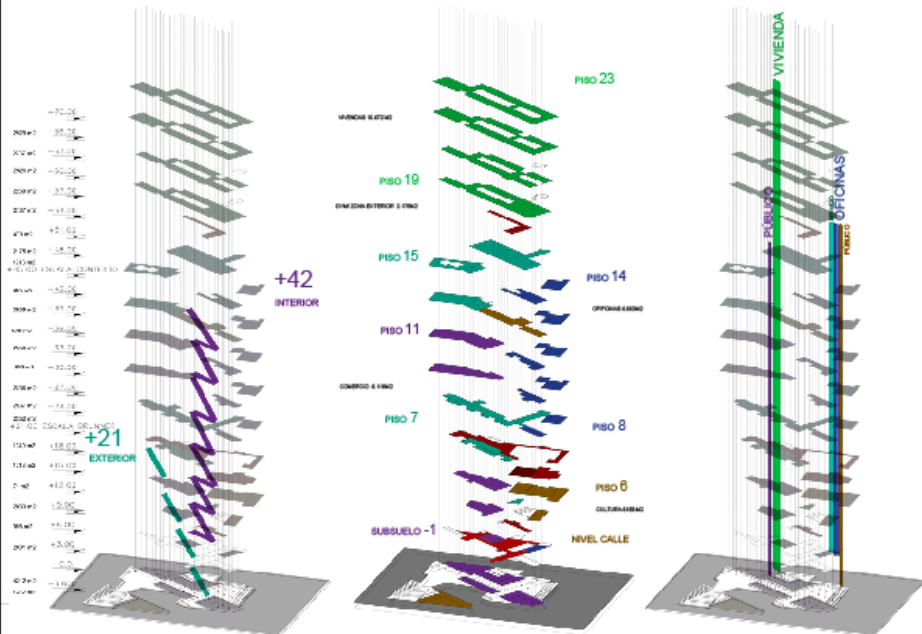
+70.00
+63.00
+60.00
+57.00
+54.00
+51.00
+48.00
+45.00
+42.00
+39.00
+36.00
+33.00
+30.00
+27.00
+24.00
+21.00
+18.00
+15.00
+12.00
+9.00
+6.00
+3.00
+0.00
+42
INTERIOR
+21
EXTERIOR

PISO 23
VIVIENDAS 15 ESTOS
PISO 19
PISO 15
PISO 14
OFFICINAS
PISO 11
COMERCIO
PISO 7
PISO 8
PISO 6
SUBSUELO -1
NIVEL CALLE

VIVIENDA
OFICINAS
PUBLICO
PUBLICO